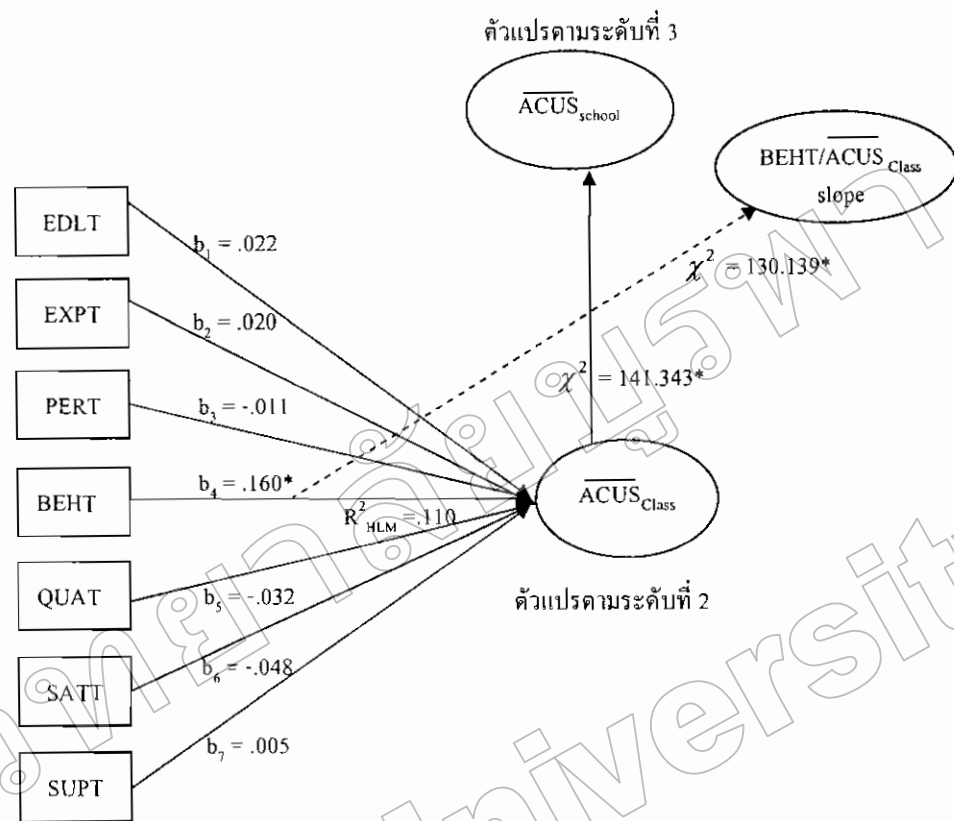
ตัวแปรตามระดับที่ 3

$\overline{ACUS}_{school}$

$\overline{BEHT/ACUS}_{Class}$ slope

EDLT

EXPT

PERT

BEHT

QUAT

SATT

SUPT

$b_1 = .022$

$b_2 = .020$

$b_3 = -.011$

$b_4 = .160*$

$R^2_{HLM} = .110$

$b_5 = -.032$

$b_6 = -.048$

$b_7 = .005$

$\chi^2 = 130.139*$

$\chi^2 = 141.343*$

$\overline{ACUS}_{Class}$

ตัวแปรตามระดับที่ 2